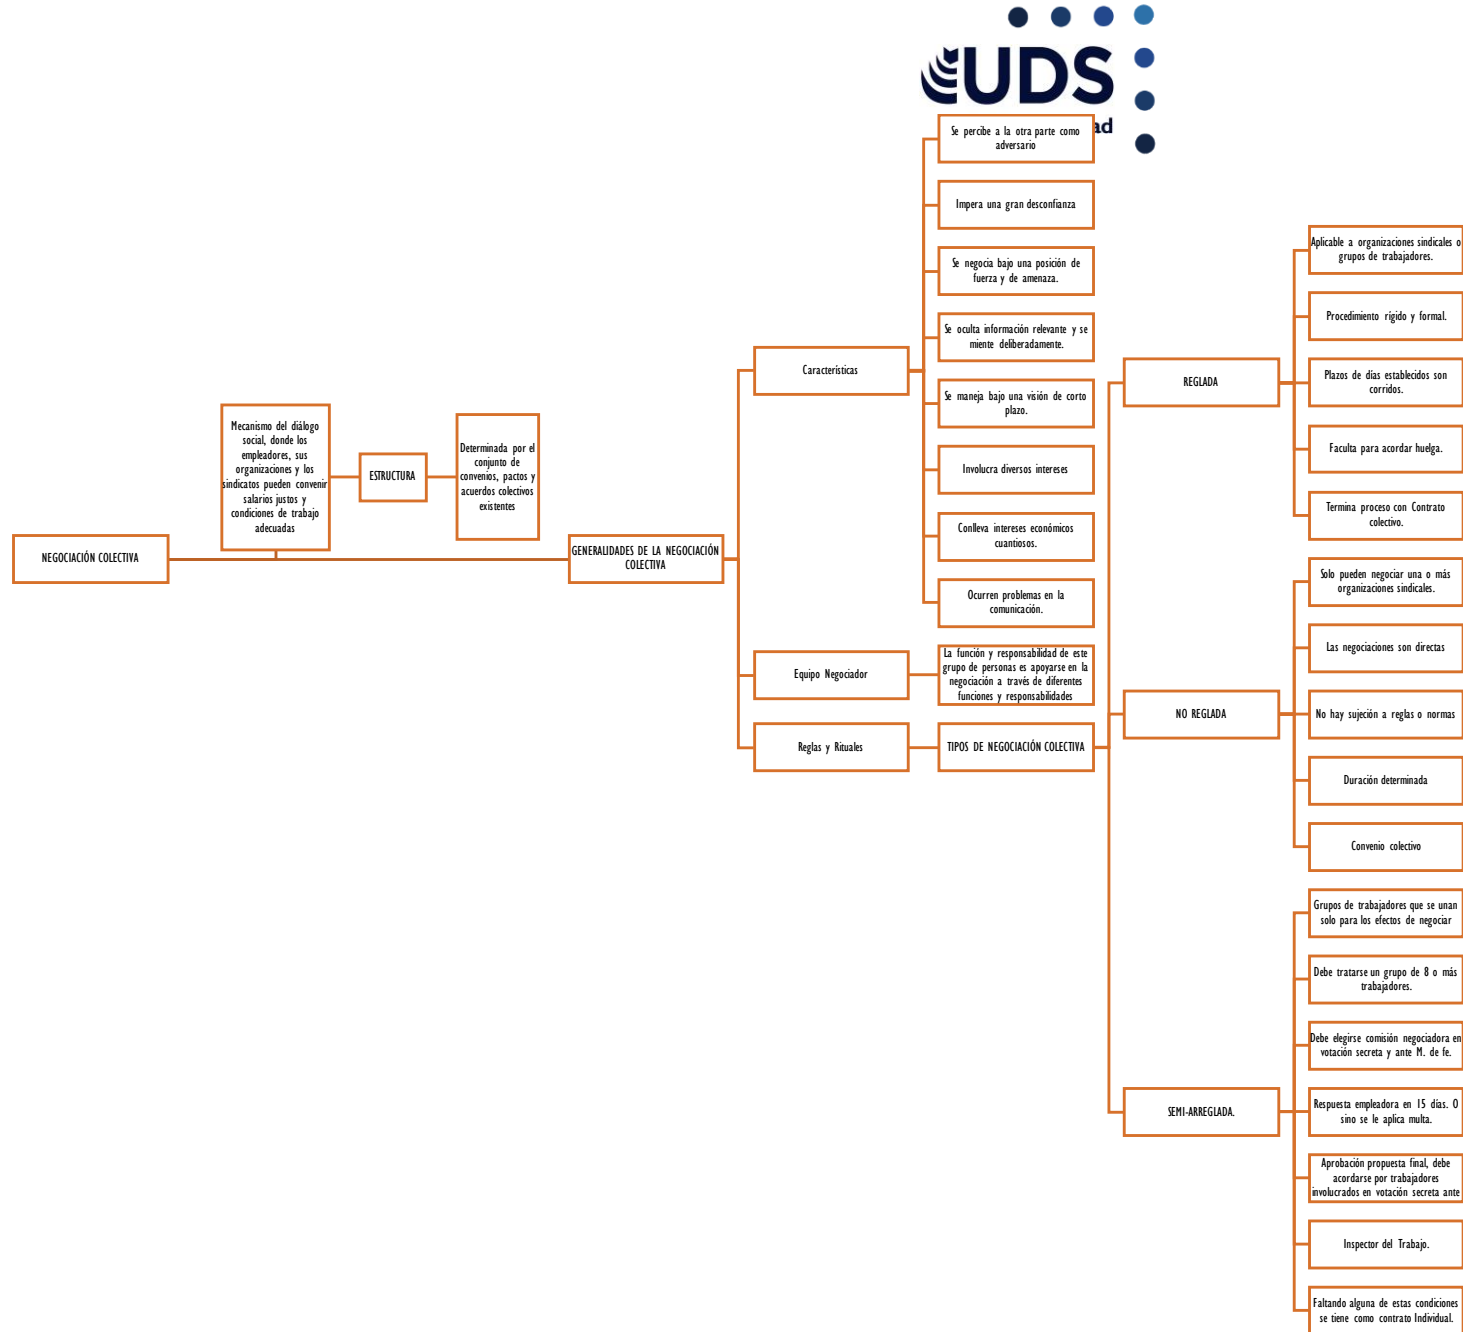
UDS
ad

NEGOCIACIÓN COLECTIVA

Mecanismo del diálogo social, donde los empleadores, sus organizaciones y los sindicatos pueden convenir salarios justos y condiciones de trabajo adecuadas

ESTRUCTURA

Determinada por el conjunto de convenios, pactos y acuerdos colectivos existentes

GENERALIDADES DE LA NEGOCIACIÓN COLECTIVA

Características

Se percibe a la otra parte como adversario

Impera una gran desconfianza

Se negocia bajo una posición de fuerza y de amenaza.

Se oculta información relevante y se miente deliberadamente.

Se maneja bajo una visión de corto plazo.

Involucra diversos intereses

Conlleva intereses económicos cuantiosos.

Ocurren problemas en la comunicación.

Equipo Negociador

La función y responsabilidad de este grupo de personas es apoyarse en la negociación a través de diferentes funciones y responsabilidades

Reglas y Rituales

TIPOS DE NEGOCIACIÓN COLECTIVA

REGLADA

Aplicable a organizaciones sindicales o grupos de trabajadores.

Procedimiento rígido y formal.

Plazos de días establecidos son corridos.

Faculta para acordar huelga.

Termina proceso con Contrato colectivo.

NO REGLADA

Solo pueden negociar una o más organizaciones sindicales.

Las negociaciones son directas

No hay sujeción a reglas o normas

Duración determinada

Convenio colectivo

SEMI-ARREGLADA.

Grupos de trabajadores que se unan solo para los efectos de negociar

Debe tratarse un grupo de 8 o más trabajadores.

Debe elegirse comisión negociadora en votación secreta y ante M. de fe.

Respuesta empleadora en 15 días. O sino se le aplica multa.

Aprobación propuesta final, debe acordarse por trabajadores involucrados en votación secreta ante

Inspector del Trabajo.

Faltando alguna de estas condiciones se tiene como contrato Individual.